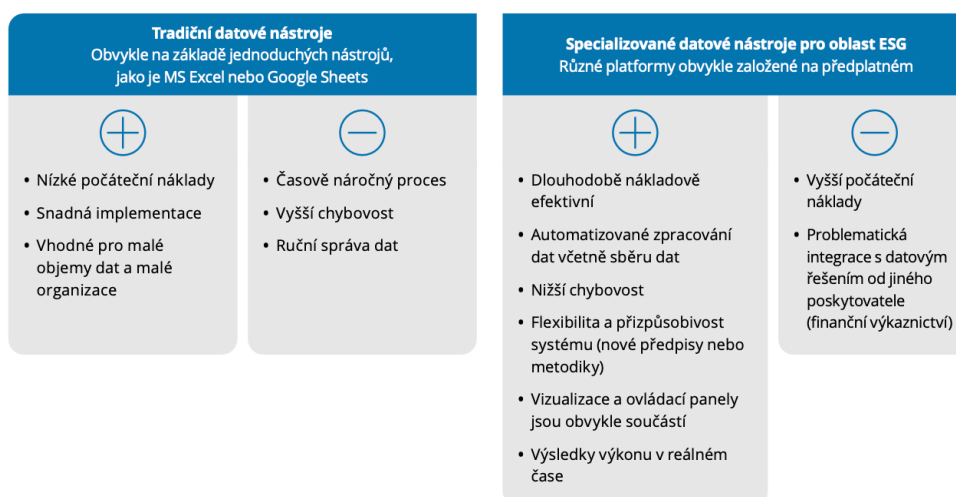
**Tradiční datové nástroje**
Obvykle na základě jednoduchých nástrojů, jako je MS Excel nebo Google Sheets

- Nízké počáteční náklady
- Snadná implementace
- Vhodné pro malé objemy dat a malé organizace

- Časově náročný proces
- Vyšší chybovost
- Ruční správa dat

**Specializované datové nástroje pro oblast ESG**
Různé platformy obvykle založené na předplatném

- Dlouhodobě nákladově efektivní
- Automatizované zpracování dat včetně sběru dat
- Nižší chybovost
- Flexibilita a přizpůsobivost systému (nové předpisy nebo metodiky)
- Vizualizace a ovládací panely jsou obvykle součástí
- Výsledky výkonu v reálném čase

- Vyšší počáteční náklady
- Problematická integrace s datovým řešením od jiného poskytovatele (finanční výkaznictví)